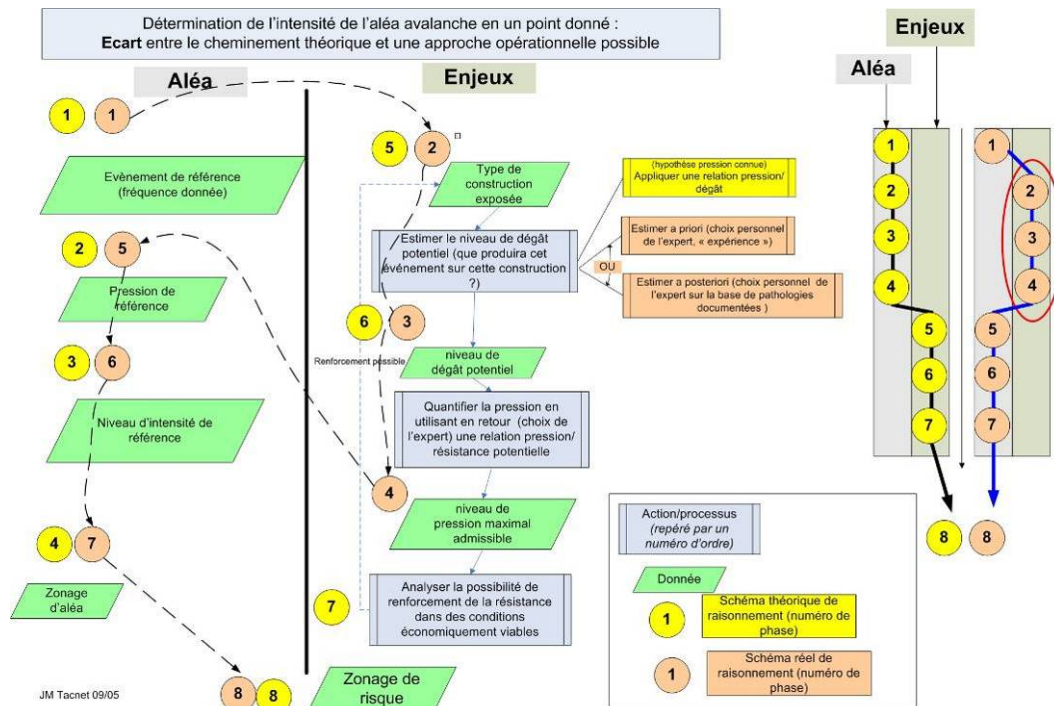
Détermination de l'intensité de l'aléa avalanche en un point donné :
**Ecart** entre le cheminement théorique et une approche opérationnelle possible

Aléa

1 1

Evènement de référence (fréquence donnée)

2 5

Pression de référence

3 6

Niveau d'intensité de référence

4 7

Zonage d'aléa

8 8

JM Tacnet 09/05

Enjeux

5 2

Type de construction exposée

Estimer le niveau de dégât potentiel (que produira cet événement sur cette construction ?)

(hypothèse pression connue) Appliquer une relation pression/ dégât

Estimer a priori (choix personnel de l'expert, « expérience »)

OU

Estimer a posteriori (choix personnel de l'expert sur la base de pathologies documentées )

6 3

Renforcement possible

niveau de dégât potentiel

Quantifier la pression en utilisant en retour (choix de l'expert) une relation pression/ résistance potentielle

4

niveau de pression maximal admissible

7

Analyser la possibilité de renforcement de la résistance dans des conditions économiquement viables

Zonage de risque

Action/processus (repéré par un numéro d'ordre)

Donnée

1 Schéma théorique de raisonnement (numéro de phase)

1 Schéma réel de raisonnement (numéro de phase)

Enjeux

Aléa

1 2 3 4 5 6 7

1 2 3 4 5 6 7

8 8